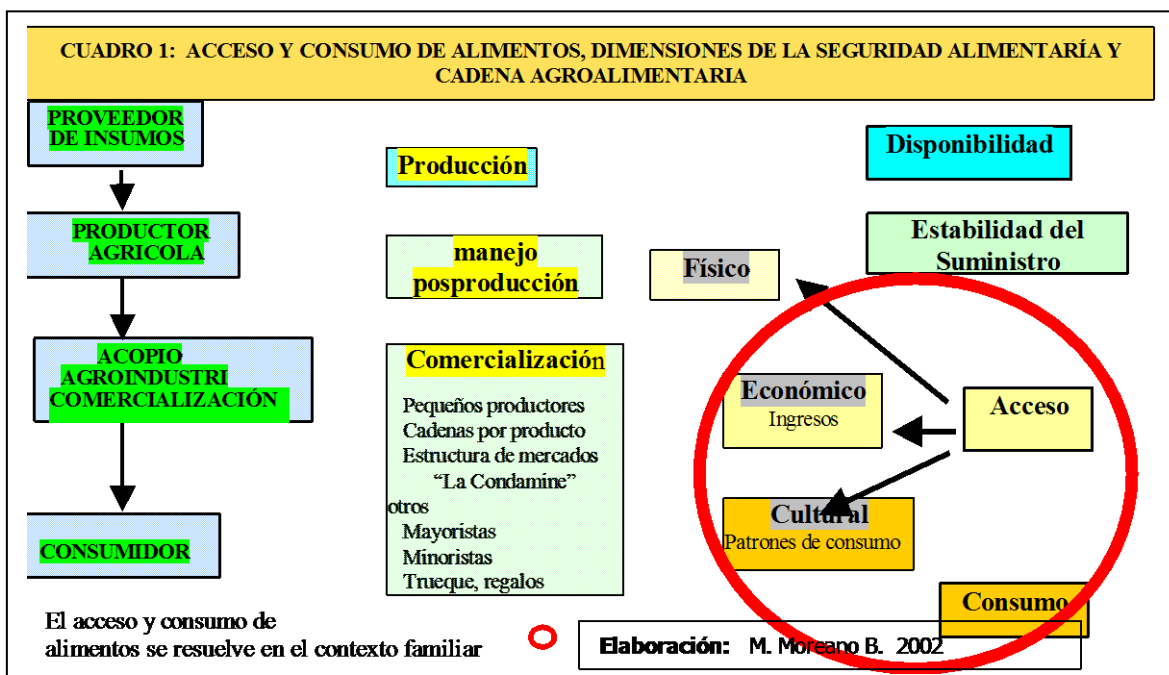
CUADRO 1: ACCESO Y CONSUMO DE ALIMENTOS, DIMENSIONES DE LA SEGURIDAD ALIMENTARÍA Y CADENA AGROALIMENTARIA

PROVEEDOR DE INSUMOS

PRODUCTOR AGRICOLA

ACOPIO AGROINDUSTRI COMERCIALIZACIÓN

CONSUMIDOR

Producción

manejo posproducción

Comercialización

Pequeños productores
Cadenas por producto
Estructura de mercados
"La Condamine"
otros
Mayoristas
Minoristas
Trueque, regalos

Disponibilidad

Estabilidad del Suministro

Físico

Económico
Ingresos

Acceso

Cultural
Patrones de consumo

Consumo

El acceso y consumo de alimentos se resuelve en el contexto familiar

Elaboración: M. Moreano B. 2002